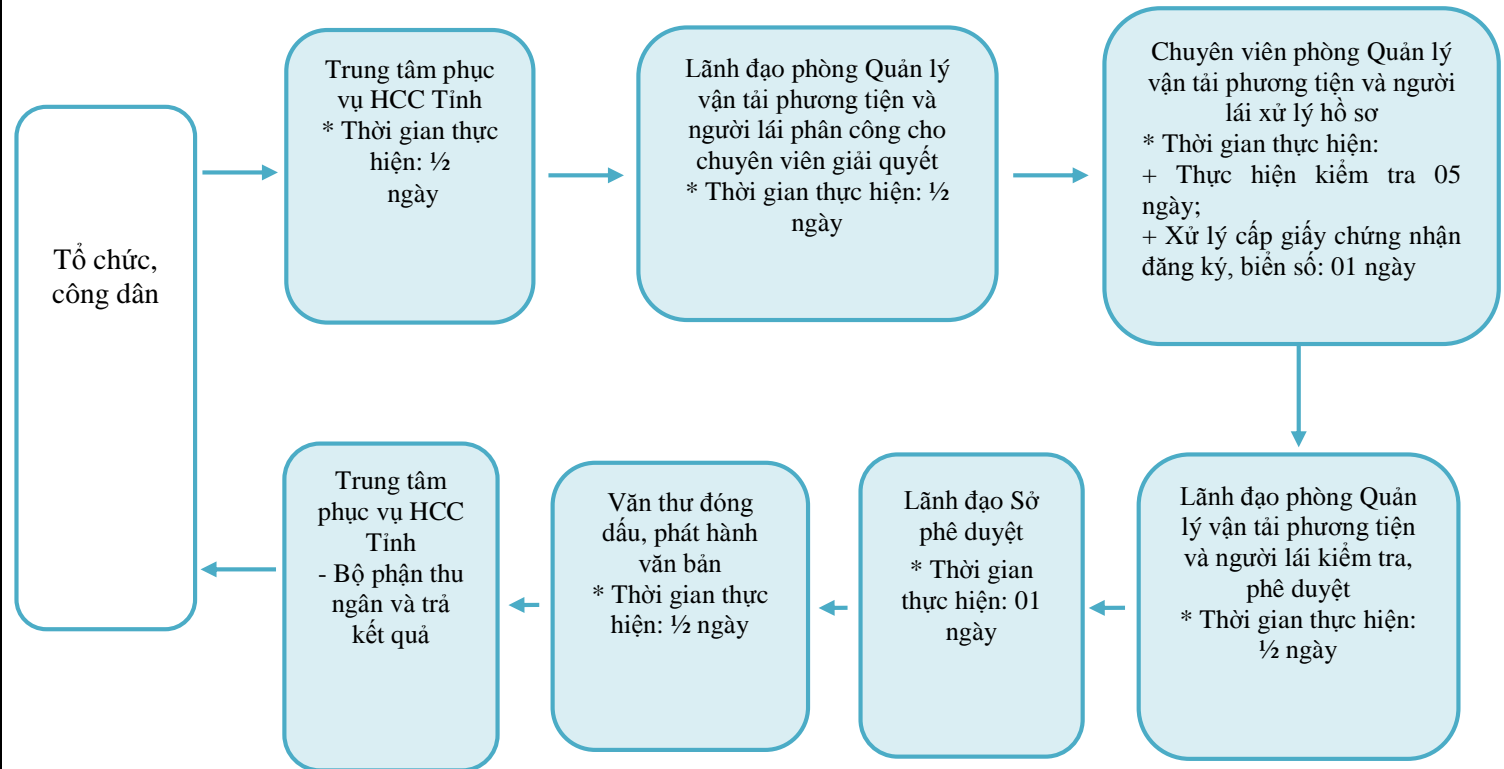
Tổ chức, công dân

Trung tâm phục vụ HCC Tỉnh
* Thời gian thực hiện: ½ ngày

Lãnh đạo phòng Quản lý vận tải phương tiện và người lái phân công cho chuyên viên giải quyết
* Thời gian thực hiện: ½ ngày

Chuyên viên phòng Quản lý vận tải phương tiện và người lái xử lý hồ sơ
* Thời gian thực hiện:
+ Thực hiện kiểm tra 05 ngày;
+ Xử lý cấp giấy chứng nhận đăng ký, biển số: 01 ngày

Lãnh đạo phòng Quản lý vận tải phương tiện và người lái kiểm tra, phê duyệt
* Thời gian thực hiện: ½ ngày

Lãnh đạo Sở phê duyệt
* Thời gian thực hiện: 01 ngày

Văn thư đóng dấu, phát hành văn bản
* Thời gian thực hiện: ½ ngày

Trung tâm phục vụ HCC Tỉnh
- Bộ phận thu ngân và trả kết quả